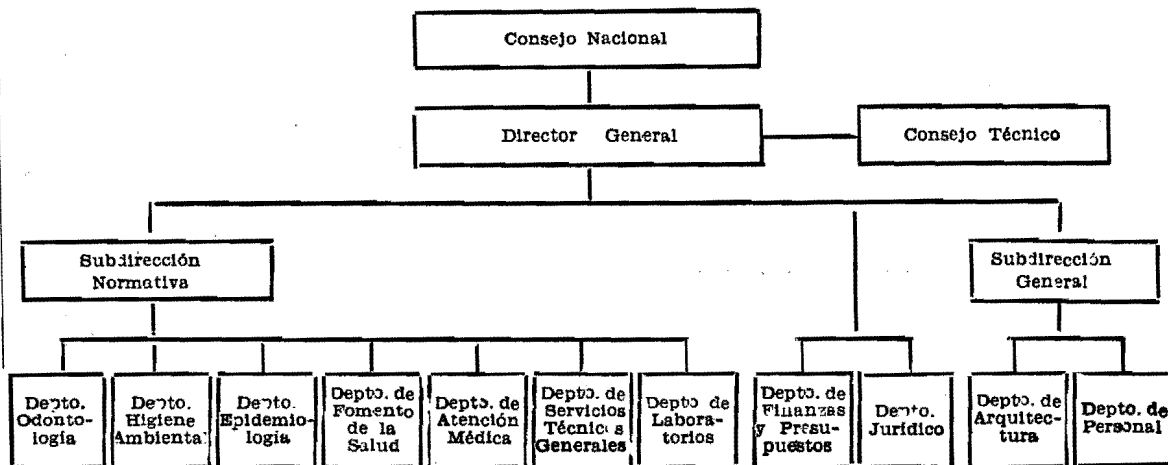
Consejo Nacional

Director General

Consejo Técnico

Subdirección Normativa

Subdirección General

Depto. Odontología

Depto. Higiene Ambiental

Depto. Epidemiología

Depto. de Fomento de la Salud

Depto. de Atención Médica

Depto. de Servicios Técnicos Generales

Depto de Laboratorios

Depto. de Finanzas y Presupuestos

Depto. Jurídico

Depto. de Arquitectura

Depto. de Personal